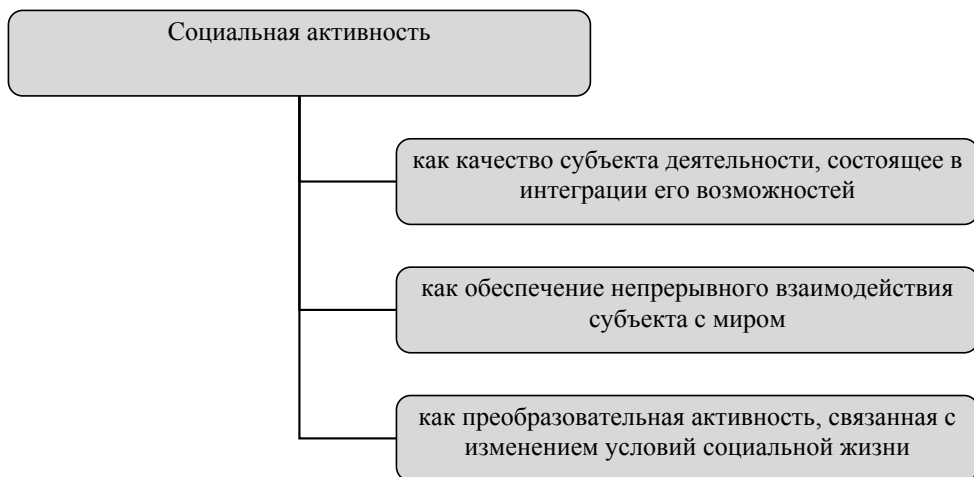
Социальная активность

как качество субъекта деятельности, состоящее в интеграции его возможностей

как обеспечение непрерывного взаимодействия субъекта с миром

как преобразовательная активность, связанная с изменением условий социальной жизни